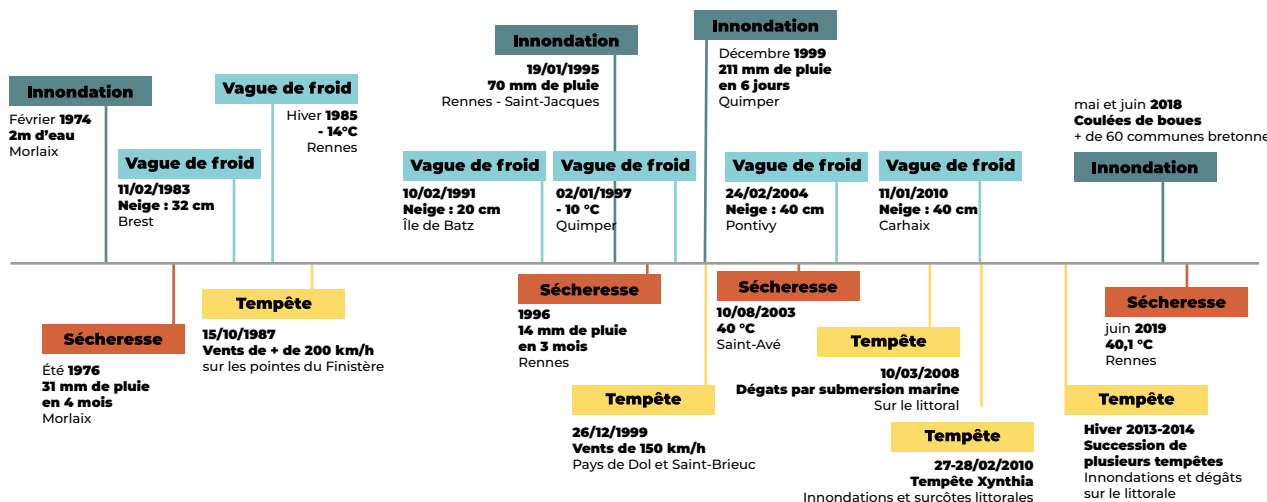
Innondation
Février 1974
2m d'eau
Morlaix

Vague de froid
11/02/1983
Neige : 32 cm
Brest

Vague de froid
Hiver 1985
- 14°C
Rennes

Innondation
19/01/1995
70 mm de pluie
Rennes - Saint-Jacques

Vague de froid
10/02/1991
Neige : 20 cm
Île de Batz

Vague de froid
02/01/1997
- 10 °C
Quimper

Innondation
Décembre 1999
211 mm de pluie
en 6 jours
Quimper

Vague de froid
24/02/2004
Neige : 40 cm
Pontivy

Vague de froid
11/01/2010
Neige : 40 cm
Carhaix

mai et juin 2018
Coulées de boues
+ de 60 communes bretonnes

Innondation

Sécheresse
Été 1976
31 mm de pluie
en 4 mois
Morlaix

Tempête
15/10/1987
Vents de + de 200 km/h
sur les pointes du Finistère

Sécheresse
1996
14 mm de pluie
en 3 mois
Rennes

Tempête
26/12/1999
Vents de 150 km/h
Pays de Dol et Saint-Brieuc

Sécheresse
10/08/2003
40 °C
Saint-Avé

Tempête
10/03/2008
Dégats par submersion marine
Sur le littoral

Tempête
27-28/02/2010
Tempête Xynthia
Innondations et surcôtes littorales

Sécheresse
juin 2019
40,1 °C
Rennes

Tempête
Hiver 2013-2014
Succession de plusieurs tempêtes
Innondations et dégâts sur le littorale